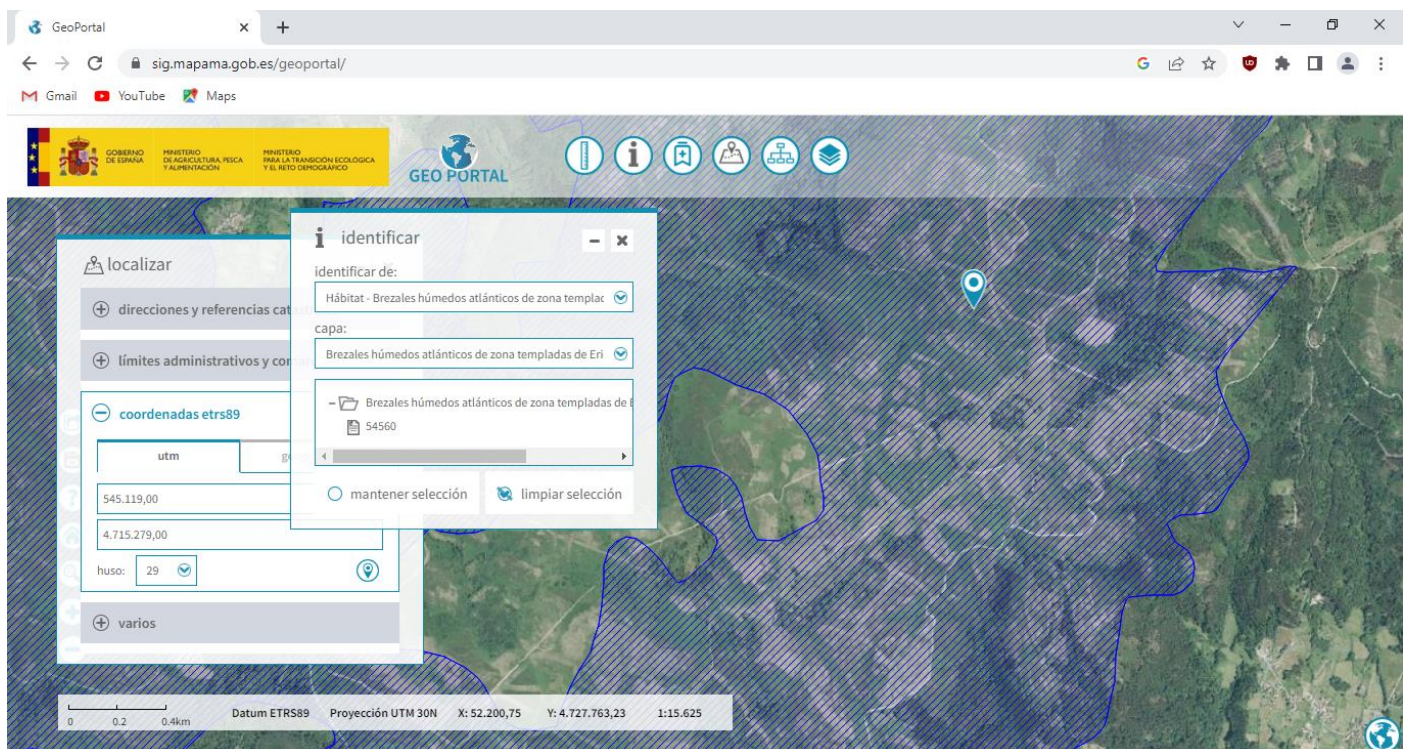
GeoPortal × +

sig.mapama.gob.es/geoportal/

Gmail YouTube Maps

GOBIERNO DE ESPAÑA MINISTERIO DE AGRICULTURA, PESCA Y ALIMENTACIÓN MINISTERIO PARA LA TRANSICIÓN ECOLÓGICA Y EL RETO DEMOGRÁFICO

GEO PORTAL

localizar

direcciones y referencias cat

límites administrativos y co

coordenadas etrs89

utm

ge

545.119,00

4.715.279,00

huso: 29

varios

identificar

identificar de:

Hábitat - Brezales húmedos atlánticos de zona templac

capa:

Brezales húmedos atlánticos de zona templadas de Eri

Brezales húmedos atlánticos de zona templadas de E

54560

mantener selección

limpiar selección

0 0.2 0.4km Datum ETRS89 Proyección UTM 30N X: 52.200,75 Y: 4.727.763,23 1:15.625